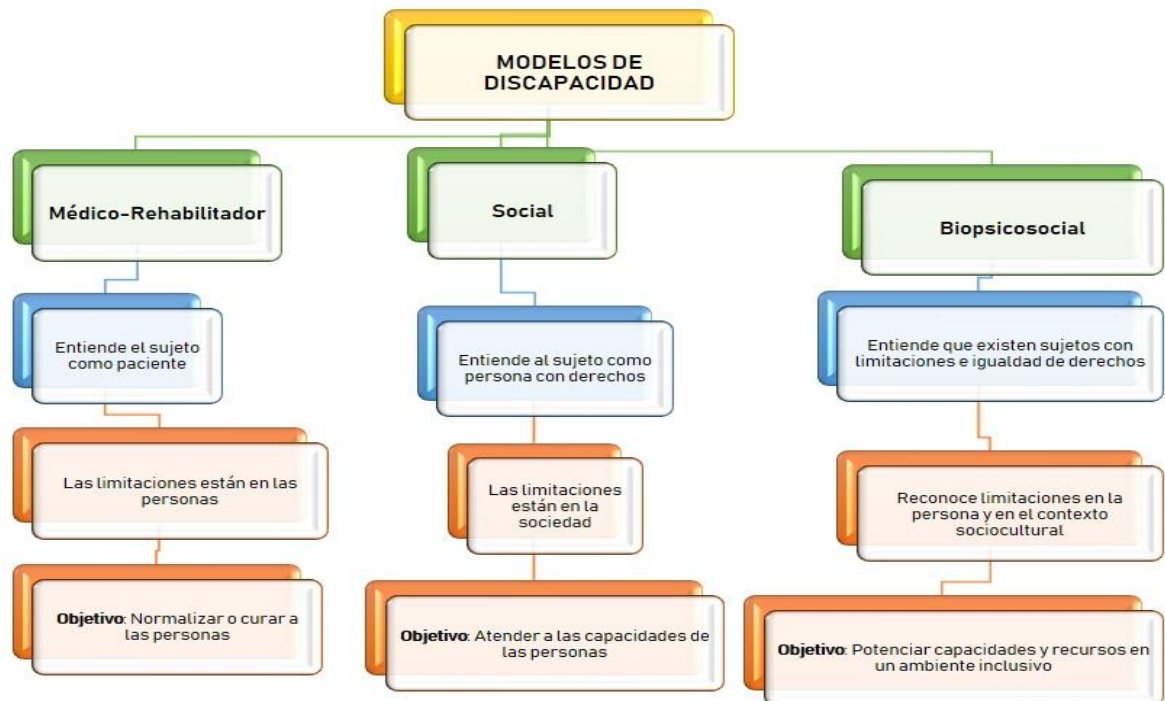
MODELOS DE DISCAPACIDAD

Médico-Rehabilitador

Entiende el sujeto como paciente

Las limitaciones están en las personas

**Objetivo**: Normalizar o curar a las personas

Social

Entiende al sujeto como persona con derechos

Las limitaciones están en la sociedad

**Objetivo**: Atender a las capacidades de las personas

Biopsicosocial

Entiende que existen sujetos con limitaciones e igualdad de derechos

Reconoce limitaciones en la persona y en el contexto sociocultural

**Objetivo**: Potenciar capacidades y recursos en un ambiente inclusivo